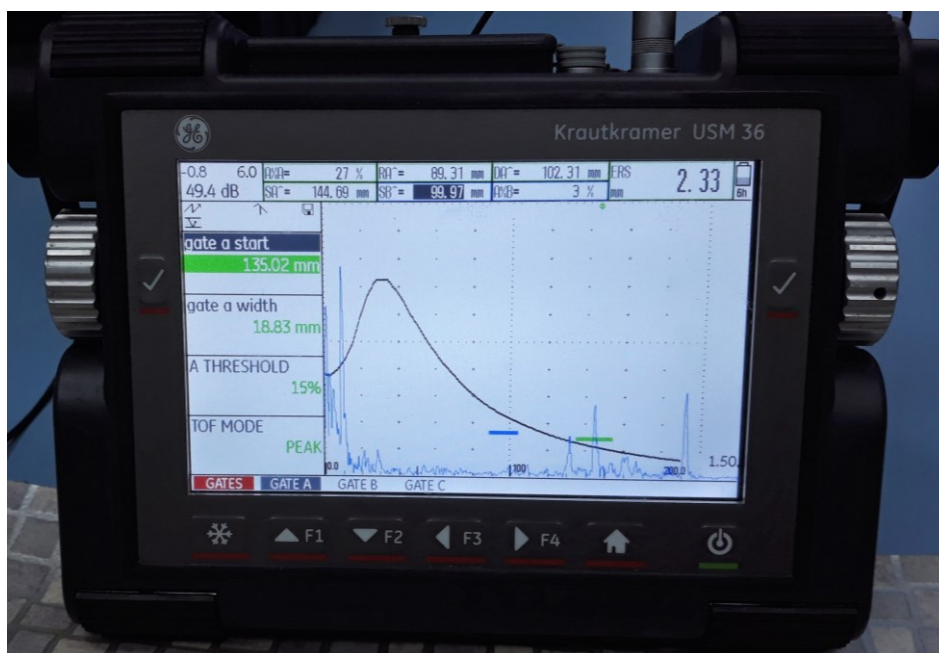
GE

Krautkramer USM 36

-0.8 6.0 49.4 dB

A%A= 27 %
SA^= 144.69 mm

RA^= 89.31 mm
SB^= 99.97 mm

DA^= 102.31 mm
A%B= 3 %

ERS mm 2.33

6h

gate a start
135.02 mm

gate a width
18.83 mm

A THRESHOLD
15%

TOF MODE
PEAK

0.0 100 200.0 1.50

GATES GATE A GATE B GATE C

F1 F2 F3 F4